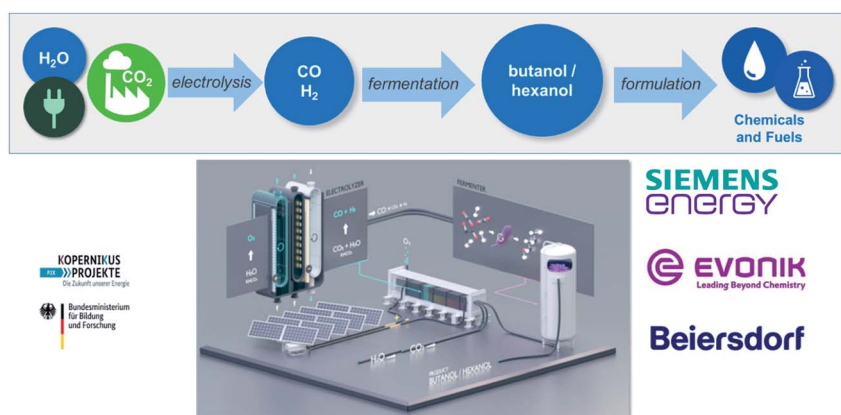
$H_2O$

$CO_2$

electrolysis

CO
$H_2$

fermentation

butanol / hexanol

formulation

Chemicals and Fuels

ELECTROLYZER

CO + $H_2$

$CO_2$ + $H_2O$

$O_2$

$H_2O$

FERMENTER

$O_2$

$H_2O$ — CO

PRODUCT
BUTANOL / HEXANOL

KOPERNIKUS PROJEKTE
P2X
Die Zukunft unserer Energie

Bundesministerium für Bildung und Forschung

SIEMENS energy

EVONIK
Leading Beyond Chemistry

Beiersdorf